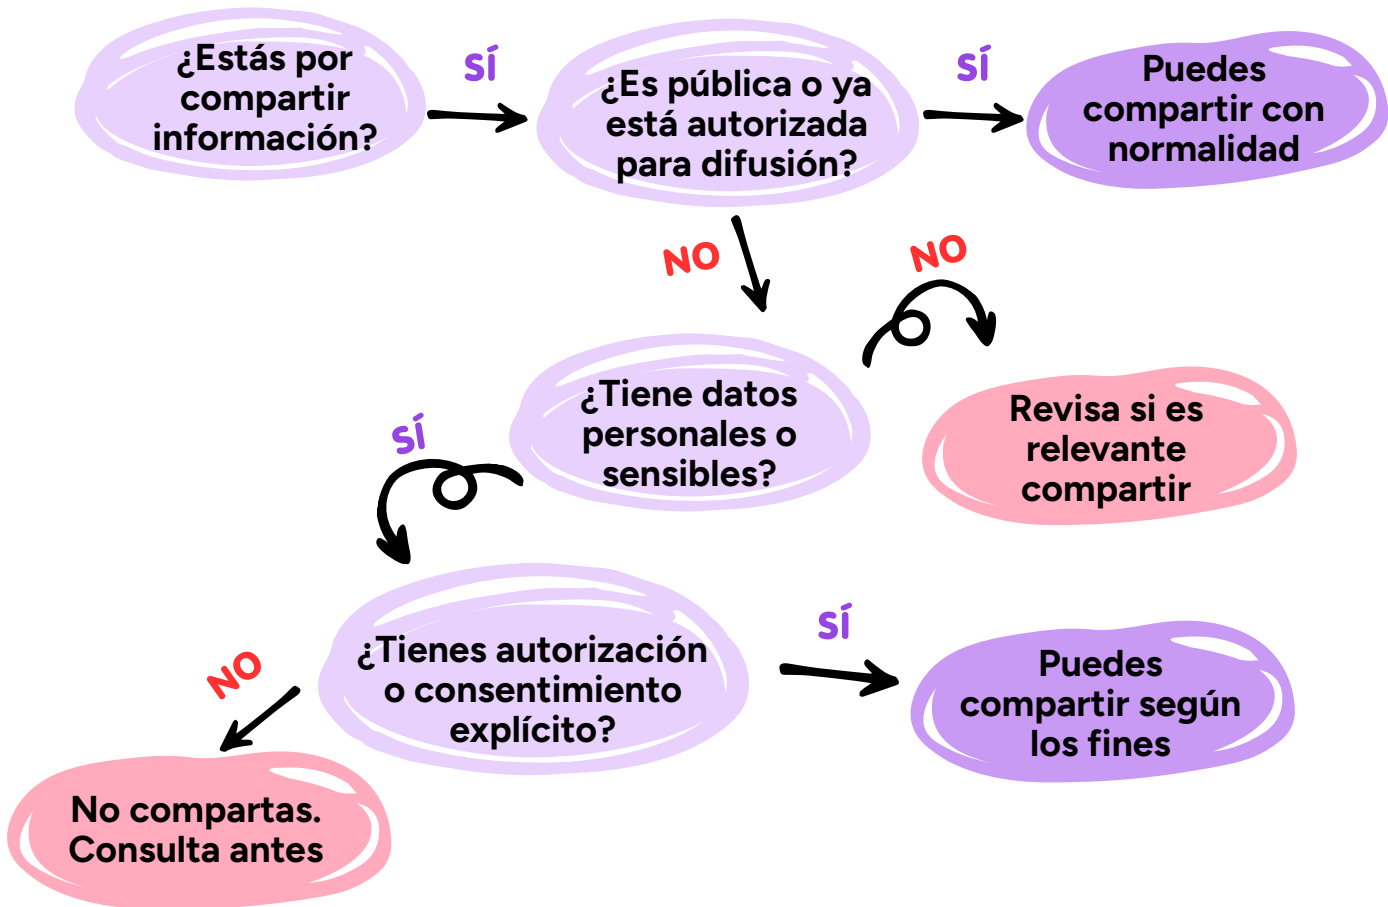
¿Estás por compartir información?

SÍ

¿Es pública o ya está autorizada para difusión?

SÍ

Puedes compartir con normalidad

NO

NO

¿Tiene datos personales o sensibles?

Revisa si es relevante compartir

SÍ

¿Tienes autorización o consentimiento explícito?

SÍ

Puedes compartir según los fines

NO

No compartas. Consulta antes